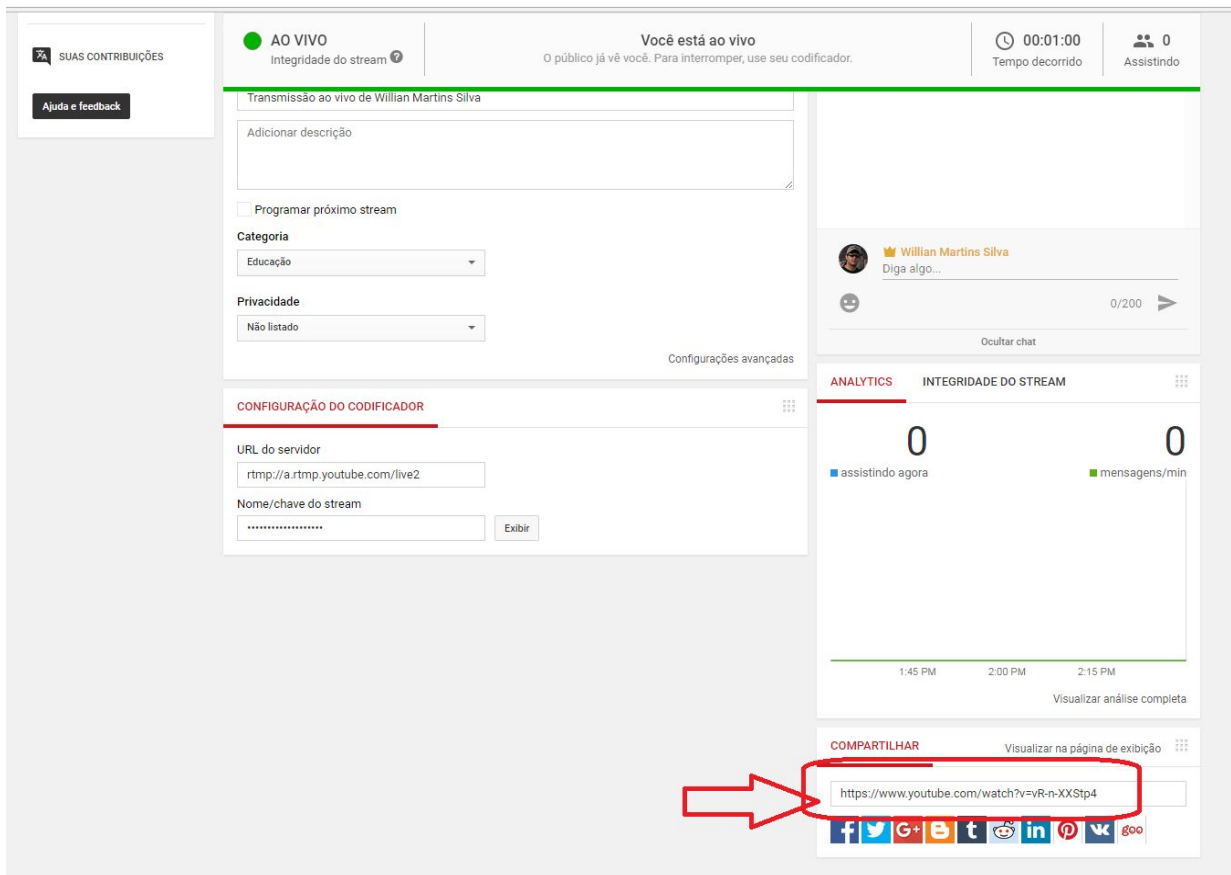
SUAS CONTRIBUIÇÕES

Ajuda e feedback

AO VIVO
Integridade do stream

Você está ao vivo
O público já vê você. Para interromper, use seu codificador.

00:01:00
Tempo decorrido

0
Assistindo

Transmissão ao vivo de Willian Martins Silva

Adicionar descrição

Programar próximo stream

Categoria
Educação

Privacidade
Não listado

Configurações avançadas

CONFIGURAÇÃO DO CODIFICADOR

URL do servidor
rtmp://a.rtmp.youtube.com/live2

Nome/chave do stream
••••••••••••••••••••
Exibir

Willian Martins Silva
Diga algo...
0/200

Ocultar chat

ANALYTICS
INTEGRIDADE DO STREAM

0
assistindo agora

0
mensagens/min

1:45 PM
2:00 PM
2:15 PM

Visualizar análise completa

COMPARTILHAR
Visualizar na página de exibição

https://www.youtube.com/watch?v=vR-n-XXStp4

goo